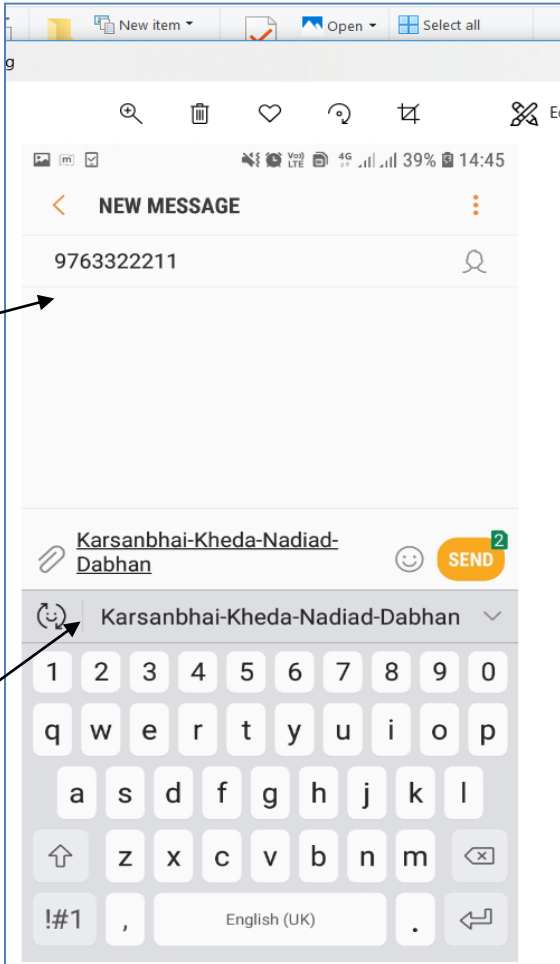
New item
Open
Select all
g
Ec

39% 14:45
NEW MESSAGE
9763322211

Karsanbhai-Kheda-Nadiad-Dabhan
SEND 2
Karsanbhai-Kheda-Nadiad-Dabhan
1 2 3 4 5 6 7 8 9 0
q w e r t y u i o p
a s d f g h j k l
z x c v b n m
!#1 , English (UK) .